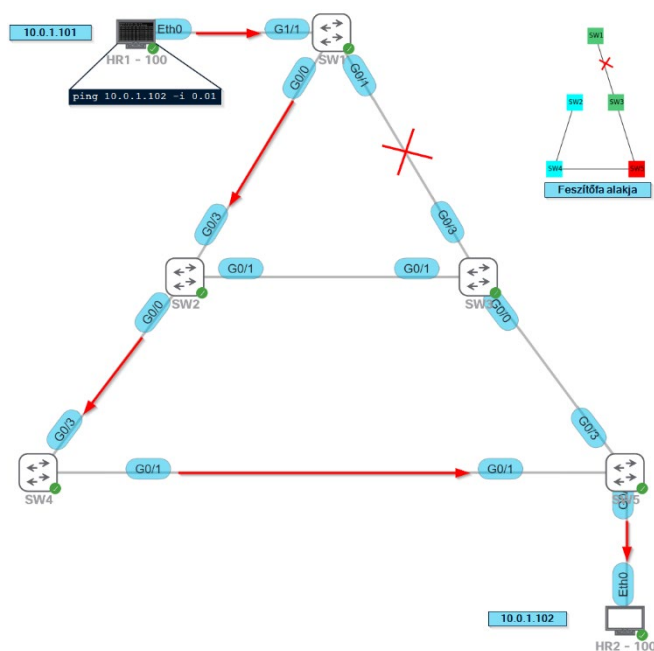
10.0.1.101

Eth0

HR1 - 100

ping 10.0.1.102 -i 0.01

G1/1

SW1

G0/0

G0/1

SW1

SW2

SW3

SW4

SW5

Feszítőfa alakja

G0/3

G0/3

G0/1

G0/1

SW2

SW3

G0/0

G0/0

G0/3

G0/3

SW4

G0/1

G0/1

SW5

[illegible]

Eth0

10.0.1.102

HR2 - 100